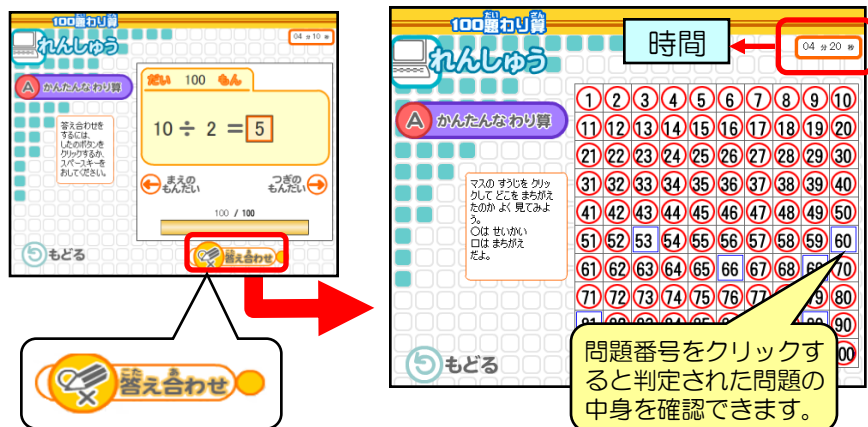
100題わり算

04 分 10 秒

れんしゅう

A かんたんな わり算

だい 100 もん

$10 \div 2 = 5$

答え合わせをするには、したのボタンをクリックするか、スペースキーをおしてください。

まえの もんだい

つぎの もんだい

100 / 100

もどる

答え合わせ

答え合わせ

100題わり算

時間

04 分 20 秒

れんしゅう

A かんたんな わり算

マスの すうじを クリックして どこを まちがえたのか よく 見てみよう。
○は せいかい
□は まちがえ
だよ。

1 2 3 4 5 6 7 8 9 10
11 12 13 14 15 16 17 18 19 20
21 22 23 24 25 26 27 28 29 30
31 32 33 34 35 36 37 38 39 40
41 42 43 44 45 46 47 48 49 50
51 52 53 54 55 56 57 58 59 60
61 62 63 64 65 66 67 68 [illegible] 70
71 72 73 74 75 76 77 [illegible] 79 80
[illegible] 90
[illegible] 00

もどる

問題番号をクリックすると判定された問題の中身を確認できます。